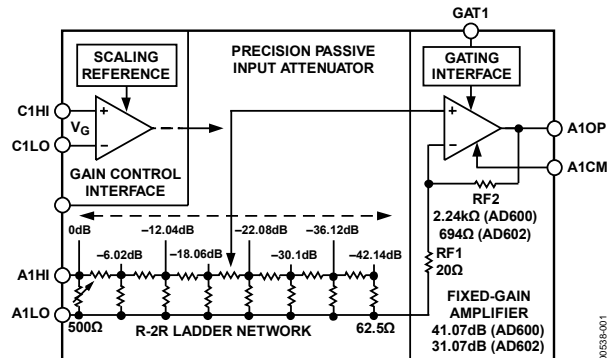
GAT1

SCALING REFERENCE

PRECISION PASSIVE INPUT ATTENUATOR

GATING INTERFACE

C1HI

$V_G$

C1LO

GAIN CONTROL INTERFACE

A1OP

A1CM

RF2

2.24kΩ (AD600)

694Ω (AD602)

0dB

–6.02dB

–12.04dB

–18.06dB

–22.08dB

–30.1dB

–36.12dB

–42.14dB

A1HI

RF1

20Ω

A1LO

500Ω

R-2R LADDER NETWORK

62.5Ω

FIXED-GAIN AMPLIFIER

41.07dB (AD600)

31.07dB (AD602)

00538-001